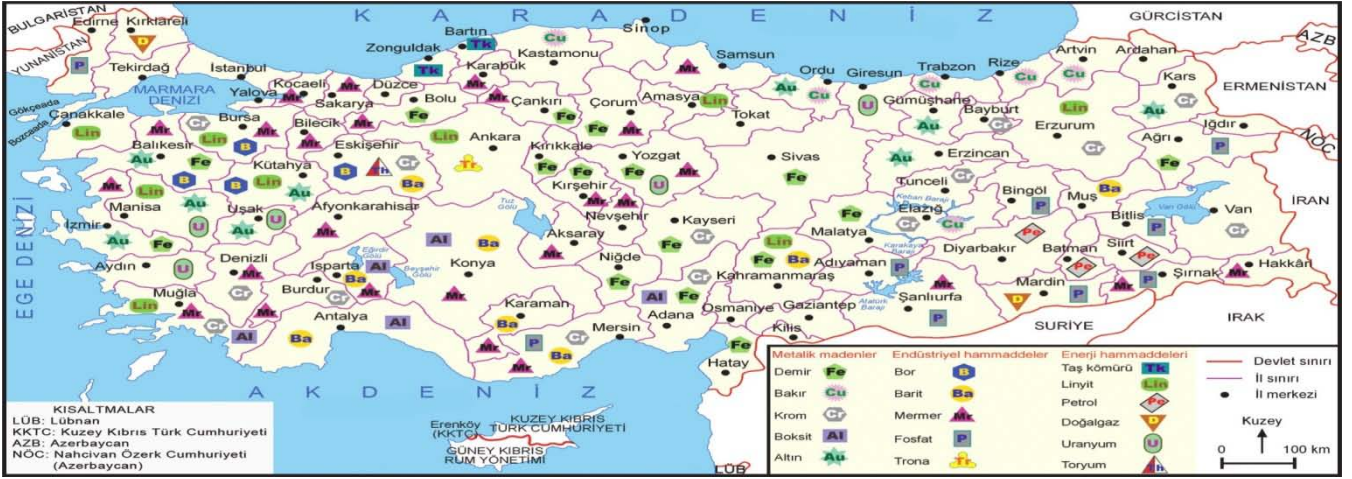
K A R A D E N İ Z

BULGARİSTAN
YUNANİSTAN
GÜRCİSTAN
AZB
ERMENİSTAN
NÖC
İRAN
IRAK
SURİYE
EGE DENİZİ
MARMARA DENİZİ
A K D E N İ Z
Gökçeada
Bozcaada

Edirne Kırklareli Tekirdağ İstanbul Kocaeli Yalova Sakarya Düzce Bolu Zonguldak Bartın Karabük Kastamonu Sinop Çankırı Çorum Amasya Samsun Ordu Giresun Trabzon Rize Artvin Ardahan Kars Iğdır Ağrı Erzurum Bayburt Gümüşhane Erzincan Tokat Sivas Yozgat Kırıkkale Ankara Kırşehir Nevşehir Kayseri Aksaray Niğde Konya Karaman Mersin Adana Osmaniye Kahramanmaraş Adıyaman Malatya Elazığ Tunceli Bingöl Muş Bitlis Van Siirt Batman Diyarbakır Mardin Şırnak Hakkâri Şanlıurfa Gaziantep Kilis Hatay Antalya Burdur Isparta Denizli Muğla Aydın İzmir Manisa Uşak Afyonkarahisar Kütahya Eskişehir Bilecik Bursa Balıkesir Çanakkale

Tuz Gölü
Eğirdir Gölü
Beyşehir Gölü
Keban Barajı
Karakaya Barajı
Atatürk Barajı
Van Gölü

Erenköy (KKTC)
KUZEY KIBRIS TÜRK CUMHURİYETİ
GÜNEY KIBRIS RUM YÖNETİMİ
LÜB

KISALTMALAR
LÜB: Lübnan
KKTC: Kuzey Kıbrıs Türk Cumhuriyeti
AZB: Azerbaycan
NÖC: Nahcivan Özerk Cumhuriyeti (Azerbaycan)

Metalik madenler
Demir Fe
Bakır Cu
Krom Cr
Boksit Al
Altın Au

Endüstriyel hammaddeler
Bor B
Barit Ba
Mermer Mr
Fosfat P
Trona Tr

Enerji hammaddeleri
Taş kömürü Tk
Linyit Lin
Petrol Pe
Doğalgaz D
Uranyum U
Toryum th

Devlet sınırı
İl sınırı
İl merkezi

Kuzey
0 100 km